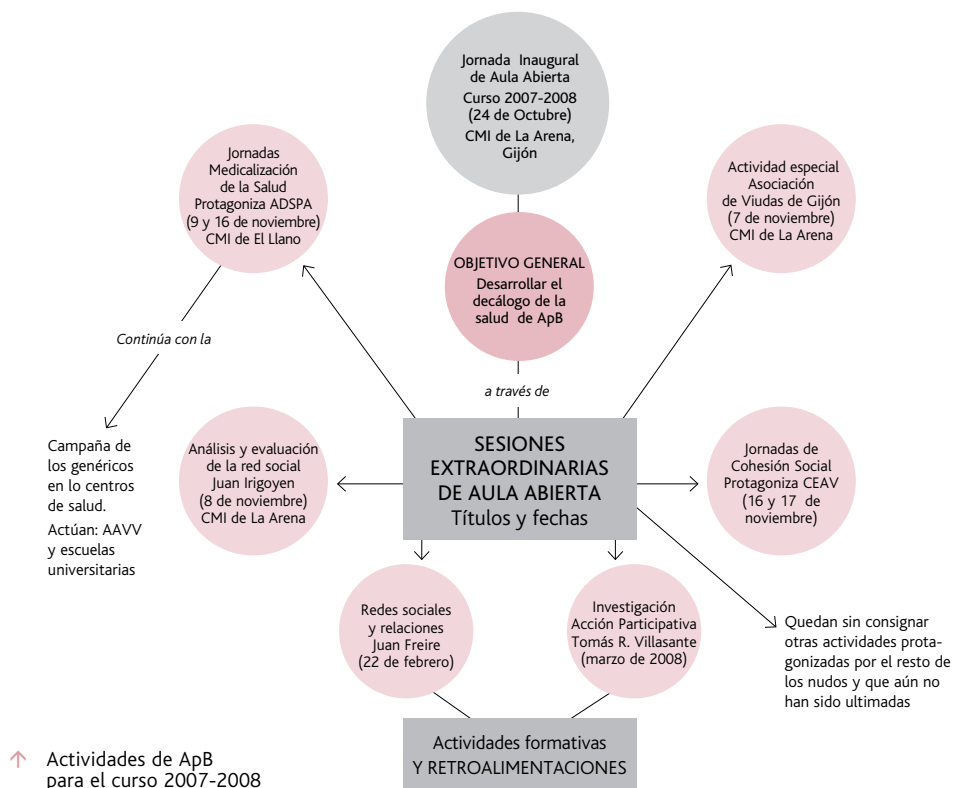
Jornada Inaugural de Aula Abierta Curso 2007-2008 (24 de Octubre) CMI de La Arena, Gijón

Jornadas Medicalización de la Salud Protagoniza ADSPA (9 y 16 de noviembre) CMI de El Llano

Actividad especial Asociación de Viudas de Gijón (7 de noviembre) CMI de La Arena

OBJETIVO GENERAL Desarrollar el decálogo de la salud de ApB

Continúa con la

a través de

Campaña de los genéricos en lo centros de salud.

Actúan: AAVV y escuelas universitarias

Análisis y evaluación de la red social Juan Irigoyen (8 de noviembre) CMI de La Arena

SESIONES EXTRAORDINARIAS DE AULA ABIERTA Títulos y fechas

Jornadas de Cohesión Social Protagoniza CEAV (16 y 17 de noviembre)

Redes sociales y relaciones Juan Freire (22 de febrero)

Investigación Acción Participativa Tomás R. Villasante (marzo de 2008)

Quedan sin consignar otras actividades protagonizadas por el resto de los nudos y que aún no han sido ultimadas

Actividades formativas Y RETROALIMENTACIONES

Actividades de ApB para el curso 2007-2008